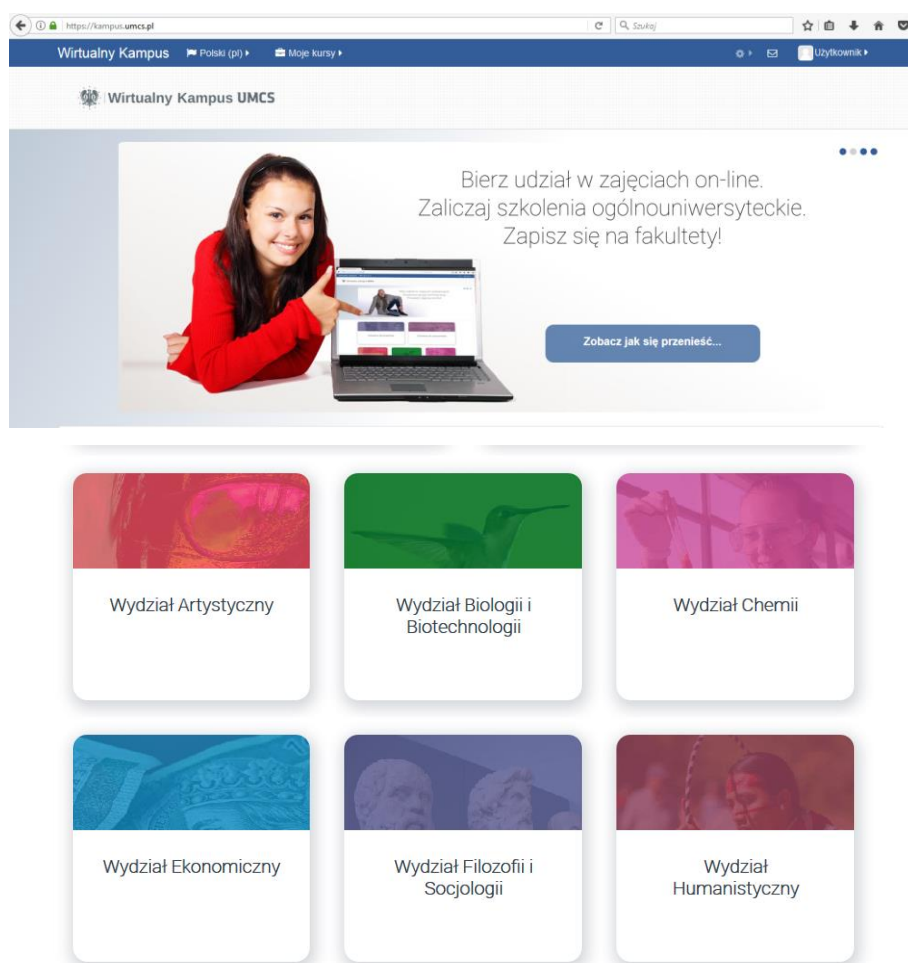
https://kampus.umcs.pl

Szukaj

Wirtualny Kampus Polski (pl) Moje kursy

Użytkownik

Wirtualny Kampus UMCS

Bierz udział w zajęciach on-line. Zaliczaj szkolenia ogólnouniwersyteckie. Zapisz się na fakultety!

Zobacz jak się przenieść...

Wydział Artystyczny

Wydział Biologii i Biotechnologii

Wydział Chemii

Wydział Ekonomiczny

Wydział Filozofii i Socjologii

Wydział Humanistyczny